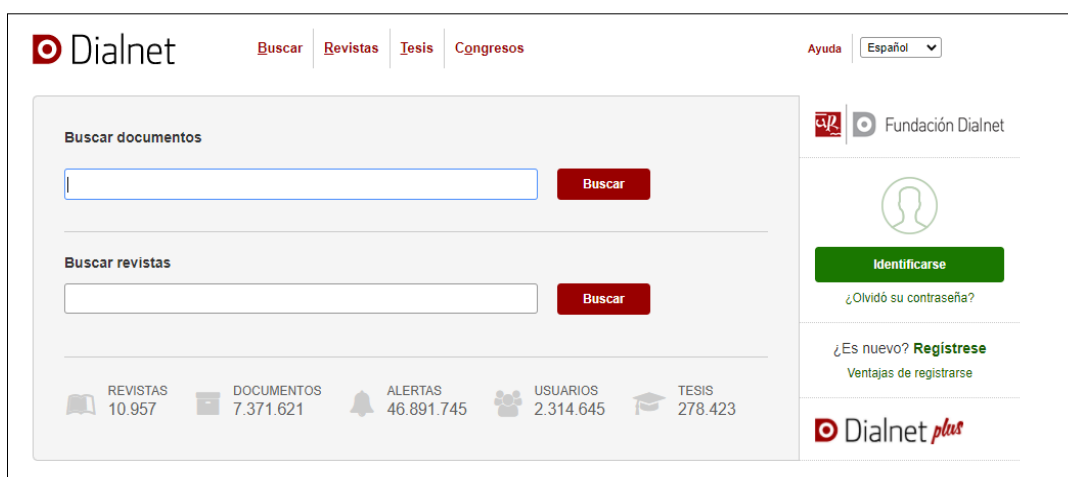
Dialnet

Buscar | Revistas | Tesis | Congresos

Ayuda | Español

Buscar documentos

Buscar

Buscar revistas

Buscar

REVISTAS 10.957
DOCUMENTOS 7.371.621
ALERTAS 46.891.745
USUARIOS 2.314.645
TESIS 278.423

Fundación Dialnet

Identificarse

¿Olvidó su contraseña?

¿Es nuevo? Regístrese

Ventajas de registrarse

Dialnet plus